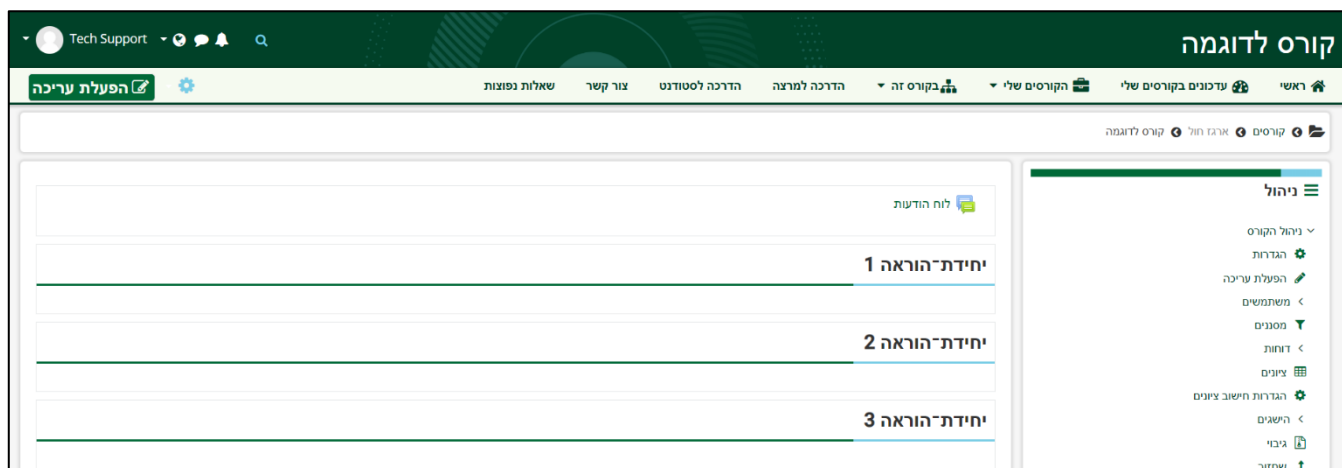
Tech Support

קורס לדוגמה

ראשי
עדכונים בקורסים שלי
הקורסים שלי
בקורס זה
הדרכה למרצה
הדרכה לסטודנט
צור קשר
שאלות נפוצות
הפעלת עריכה

קורסים
ארגז חול
קורס לדוגמה

ניהול
ניהול הקורס
הגדרות
הפעלת עריכה
משתמשים
מסננים
דוחות
ציונים
הגדרות חישוב ציונים
הישגים
גיבוי
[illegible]

לוח הודעות

יחידת־הוראה 1

יחידת־הוראה 2

יחידת־הוראה 3